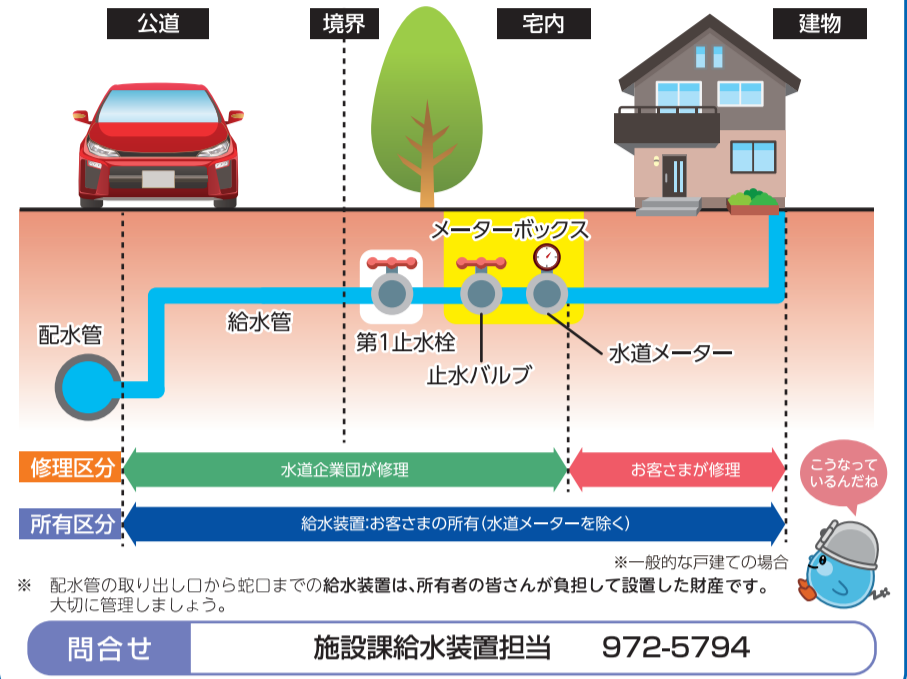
公道

境界

宅内

建物

メーターボックス

配水管

給水管

第1止水栓

止水バルブ

水道メーター

修理区分

水道企業団が修理

お客さまが修理

こうなっているんだね

所有区分

給水装置:お客さまの所有(水道メーターを除く)

※一般的な戸建ての場合

※ 配水管の取り出し口から蛇口までの給水装置は、所有者の皆さんが負担して設置した財産です。大切に管理しましょう。

問合せ

施設課給水装置担当 972-5794